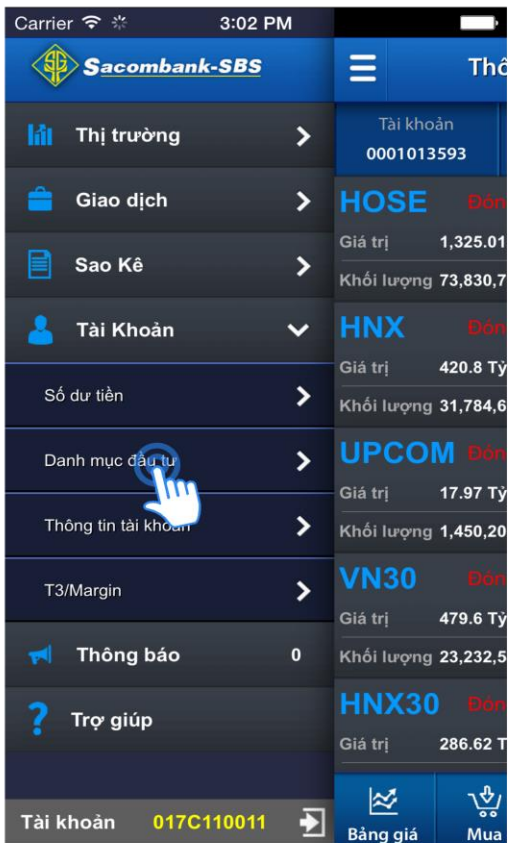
Carrier 3:02 PM

SBS Sacombank-SBS

Thị trường

Giao dịch

Sao Kê

Tài Khoản

Số dư tiền

Danh mục đầu tư

Thông tin tài khoản

T3/Margin

Thông báo 0

Trợ giúp

Tài khoản 017C110011

Thô

Tài khoản
0001013593

HOSE Đón
Giá trị 1,325.01
Khối lượng 73,830,7

HNX Đón
Giá trị 420.8 Tỷ
Khối lượng 31,784,6

UPCOM Đón
Giá trị 17.97 Tỷ
Khối lượng 1,450,20

VN30 Đón
Giá trị 479.6 Tỷ
Khối lượng 23,232,5

HNX30 Đón
Giá trị 286.62 T

Bảng giá
Mua